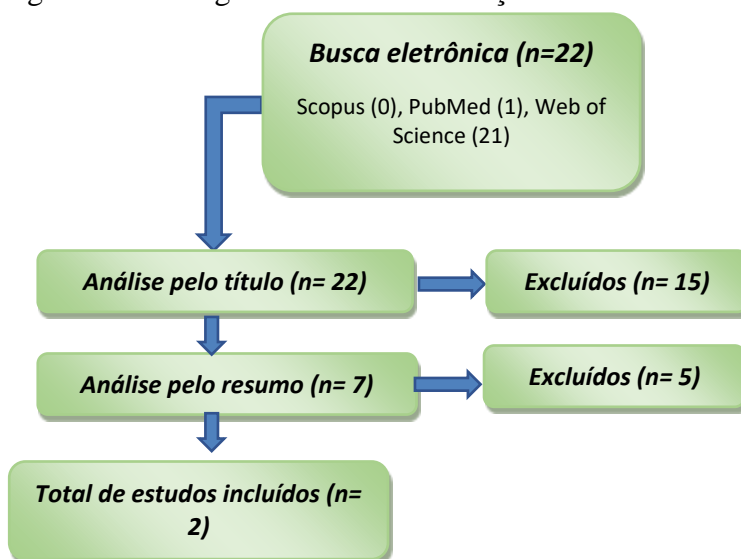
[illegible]

*Busca eletrônica (n=22)*

Scopus (0), PubMed (1), Web of Science (21)

*Análise pelo título (n= 22)*

*Excluídos (n= 15)*

*Análise pelo resumo (n= 7)*

*Excluídos (n= 5)*

*Total de estudos incluídos (n= 2)*